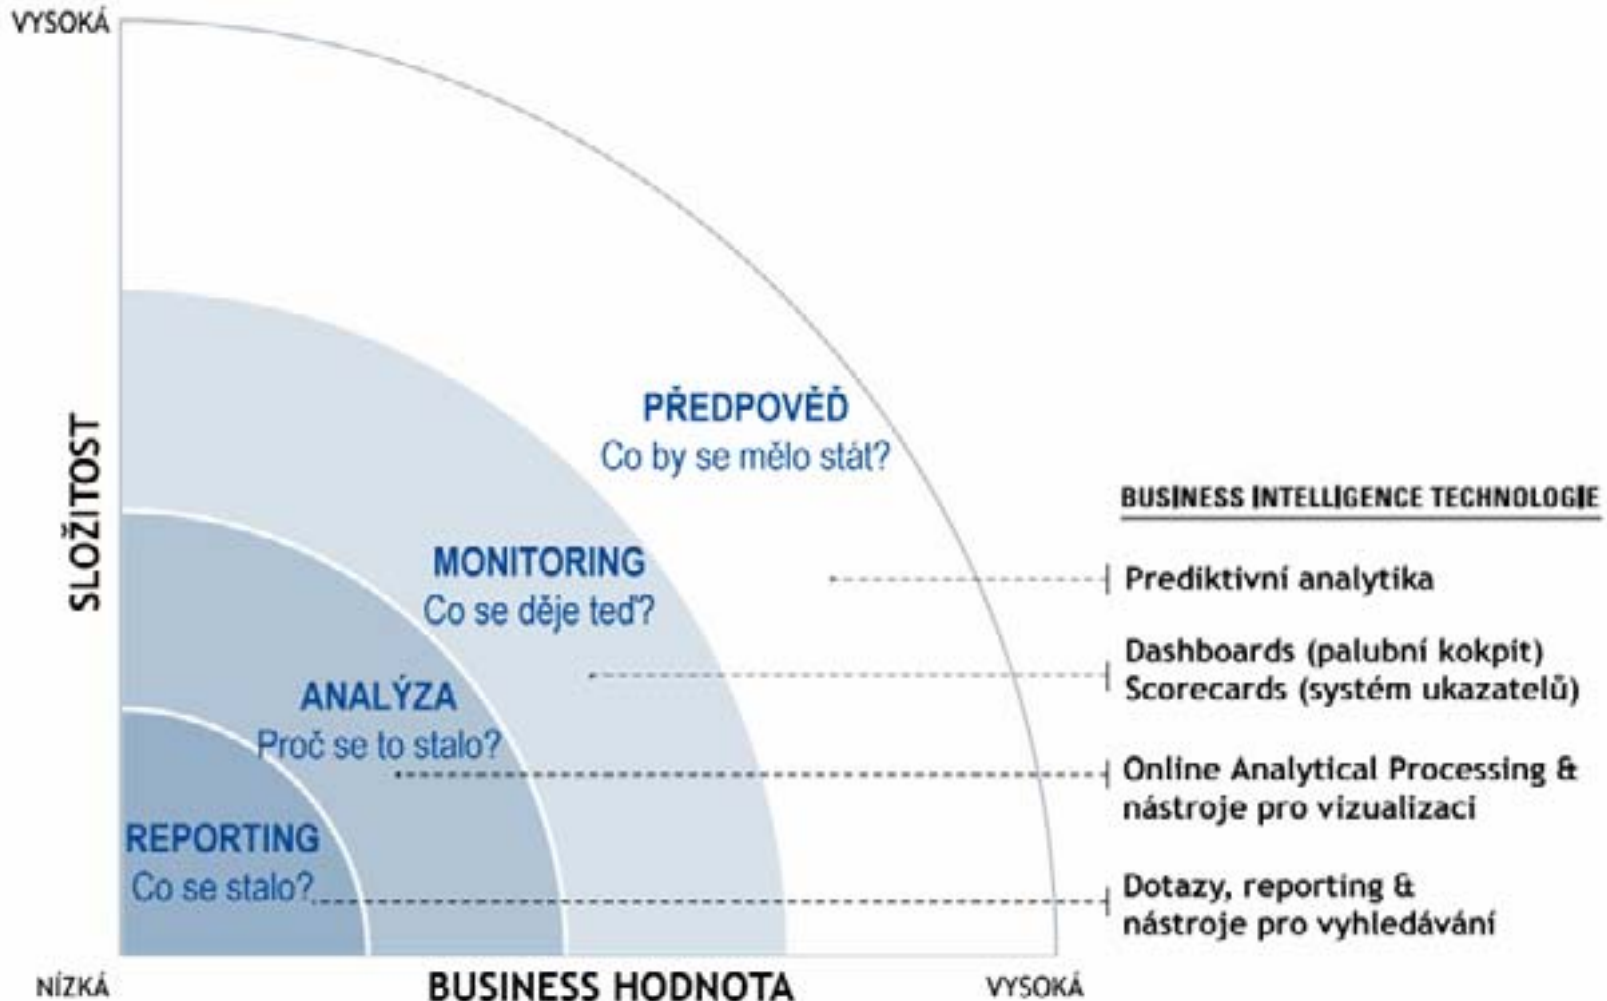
VYSOKÁ

SLOŽITOST

PŘEDPOVĚĎ
Co by se mělo stát?

MONITORING
Co se děje teď?

ANALÝZA
Proč se to stalo?

REPORTING
Co se stalo?

BUSINESS INTELLIGENCE TECHNOLOGIE

Prediktivní analytika

Dashboards (palubní kokpit)
Scorecards (systém ukazatelů)

Online Analytical Processing & nástroje pro vizualizaci

Dotazy, reporting & nástroje pro vyhledávání

NÍZKÁ

BUSINESS HODNOTA

VYSOKÁ